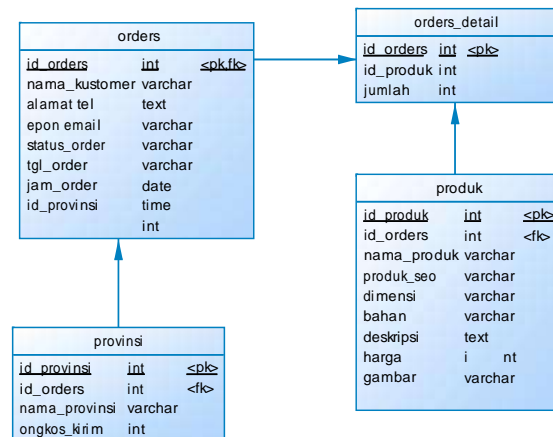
orders

| id_orders | int | <pk,fk> |
|---|---|---|
| nama_kustomer | varchar | |
| alamat tel | text | |
| epon email | varchar | |
| status_order | varchar | |
| tgl_order | varchar | |
| jam_order | date | |
| id_provinsi | time | |
| | int | |

orders_detail

| id_orders | int | <pk> |
|---|---|---|
| id_produk | int | |
| jumlah | int | |

produk

| id_produk | int | <pk> |
|---|---|---|
| id_orders | int | <fk> |
| nama_produk | varchar | |
| produk_seo | varchar | |
| dimensi | varchar | |
| bahan | varchar | |
| deskripsi | text | |
| harga | i nt | |
| gambar | varchar | |

provinsi

| id_provinsi | int | <pk> |
|---|---|---|
| id_orders | int | <fk> |
| nama_provinsi | varchar | |
| ongkos_kirim | int | |